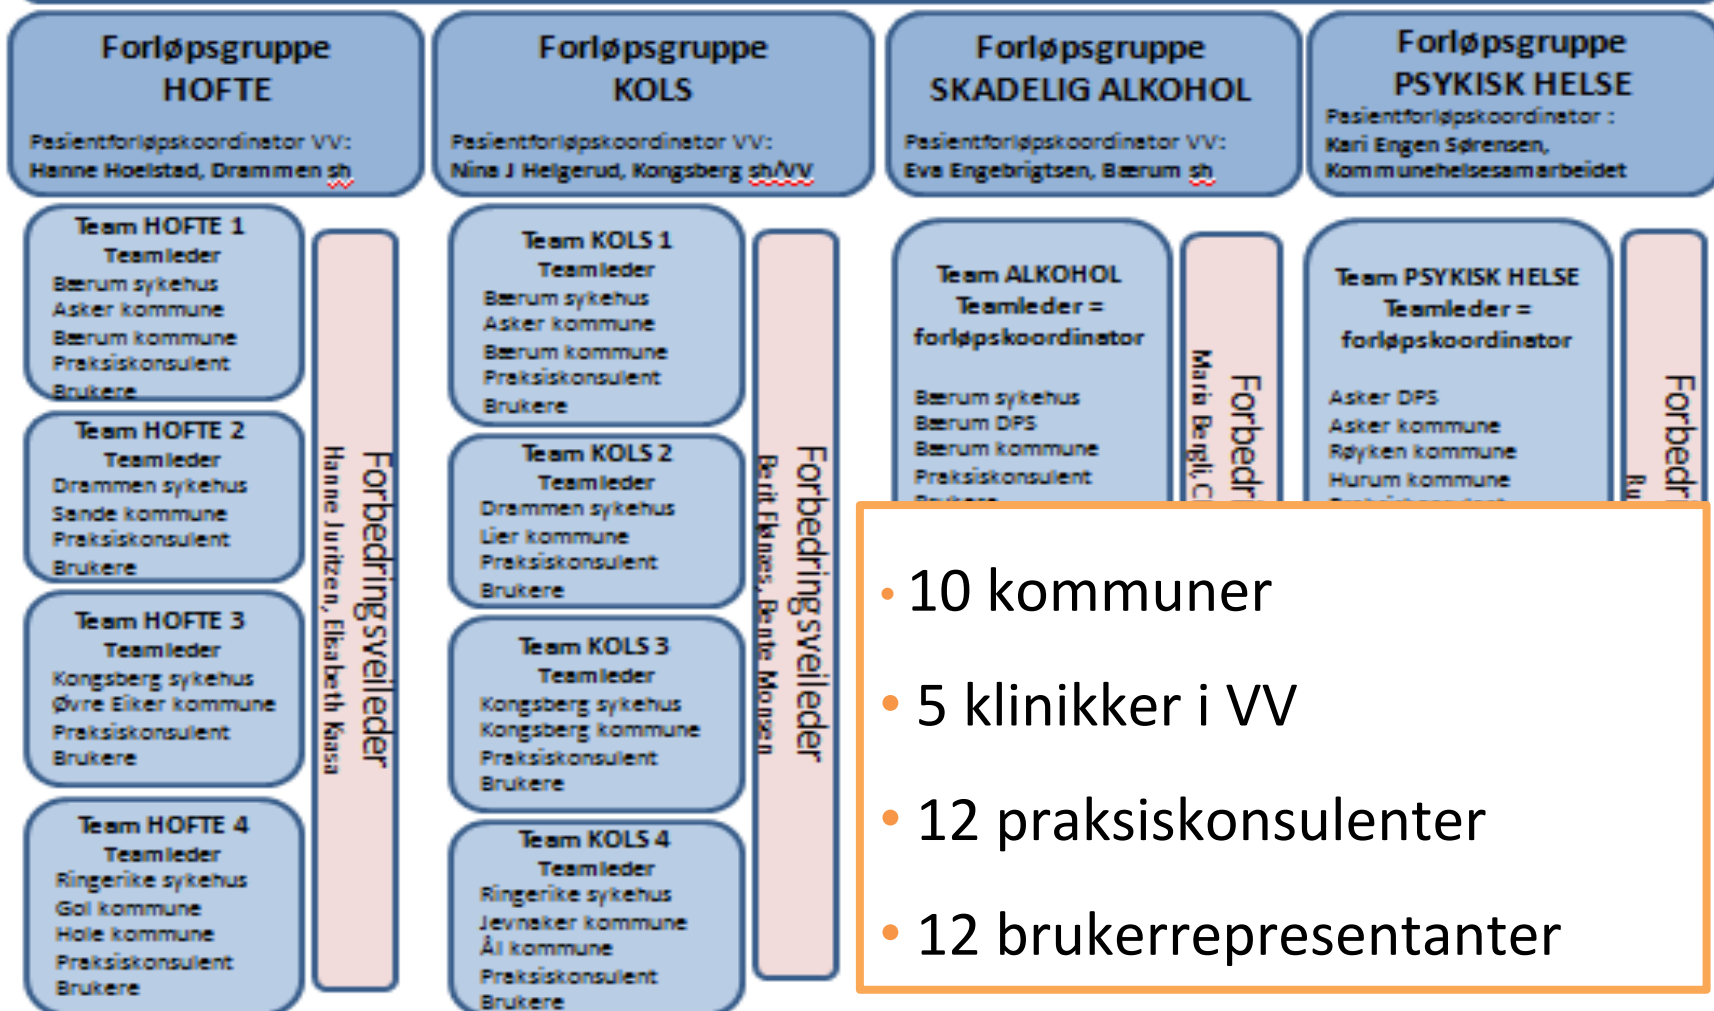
Forløpsgruppe HOFTE

Pasientforløpskoordinator VV: Hanne Hoelstad, Drammen sh

Team HOFTE 1
Teamleder
Bærum sykehus
Asker kommune
Bærum kommune
Praksiskonsulent
Brukere

Team HOFTE 2
Teamleder
Drammen sykehus
Sande kommune
Praksiskonsulent
Brukere

Team HOFTE 3
Teamleder
Kongsberg sykehus
Øvre Eiker kommune
Praksiskonsulent
Brukere

Team HOFTE 4
Teamleder
Ringerike sykehus
Gol kommune
Hole kommune
Praksiskonsulent
Brukere

Forbedringsveileder
Hanne Juritzen, Elisabeth Kaasa

Forløpsgruppe KOLS

Pasientforløpskoordinator VV: Nina J Helgerud, Kongsberg sh/VV

Team KOLS 1
Teamleder
Bærum sykehus
Asker kommune
Bærum kommune
Praksiskonsulent
Brukere

Team KOLS 2
Teamleder
Drammen sykehus
Lier kommune
Praksiskonsulent
Brukere

Team KOLS 3
Teamleder
Kongsberg sykehus
Kongsberg kommune
Praksiskonsulent
Brukere

Team KOLS 4
Teamleder
Ringerike sykehus
Jevnaker kommune
Ål kommune
Praksiskonsulent
Brukere

Forbedringsveileder
Berit Eknes, Bente Monsen

Forløpsgruppe SKADELIG ALKOHOL

Pasientforløpskoordinator VV: Eva Engebrigtsen, Bærum sh

Team ALKOHOL
Teamleder = forløpskoordinator

Bærum sykehus
Bærum DPS
Bærum kommune
Praksiskonsulent
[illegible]

Forbedr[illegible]
Maria Bergli, C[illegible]

Forløpsgruppe PSYKISK HELSE

Pasientforløpskoordinator : Kari Engen Sørensen, Kommunehelsesamarbeidet

Team PSYKISK HELSE
Teamleder = forløpskoordinator

Asker DPS
Asker kommune
Røyken kommune
Hurum kommune
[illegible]

Forbedr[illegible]
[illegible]

• 10 kommuner
• 5 klinikker i VV
• 12 praksiskonsulenter
• 12 brukerrepresentanter